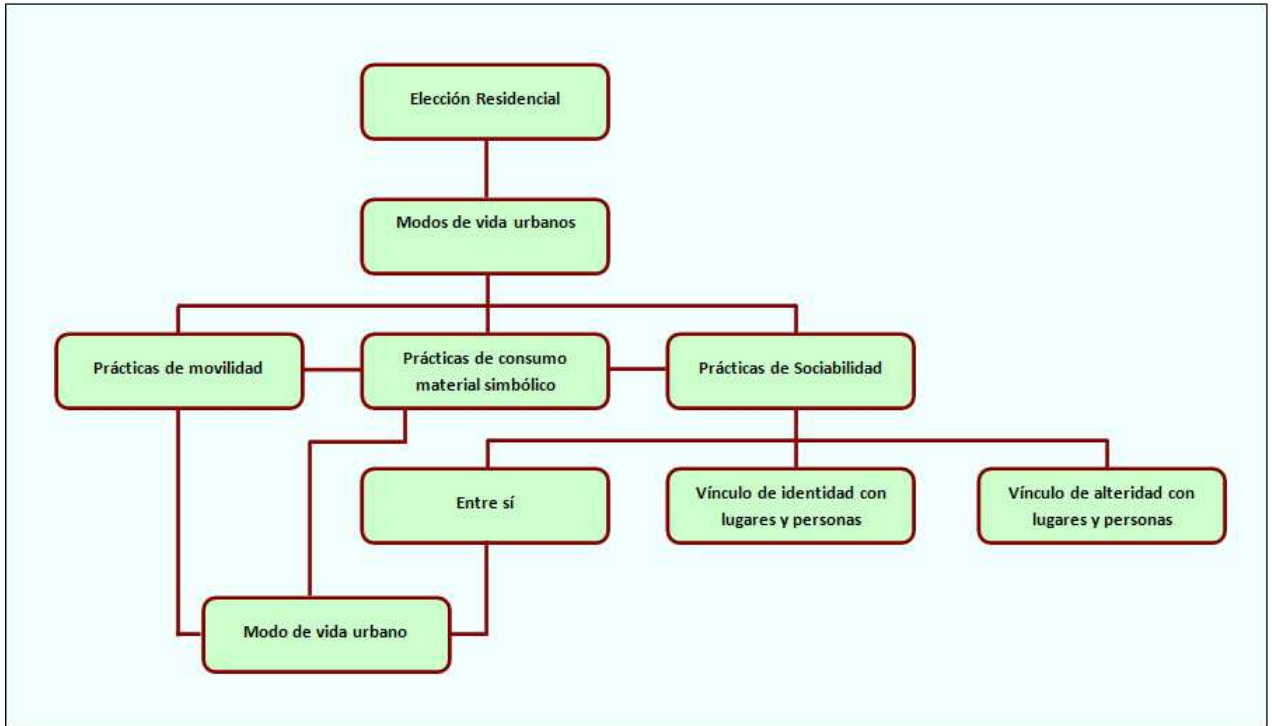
Elección Residencial

Modos de vida urbanos

Prácticas de movilidad

Prácticas de consumo material simbólico

Prácticas de Sociabilidad

Entre sí

Vínculo de identidad con lugares y personas

Vínculo de alteridad con lugares y personas

Modo de vida urbano